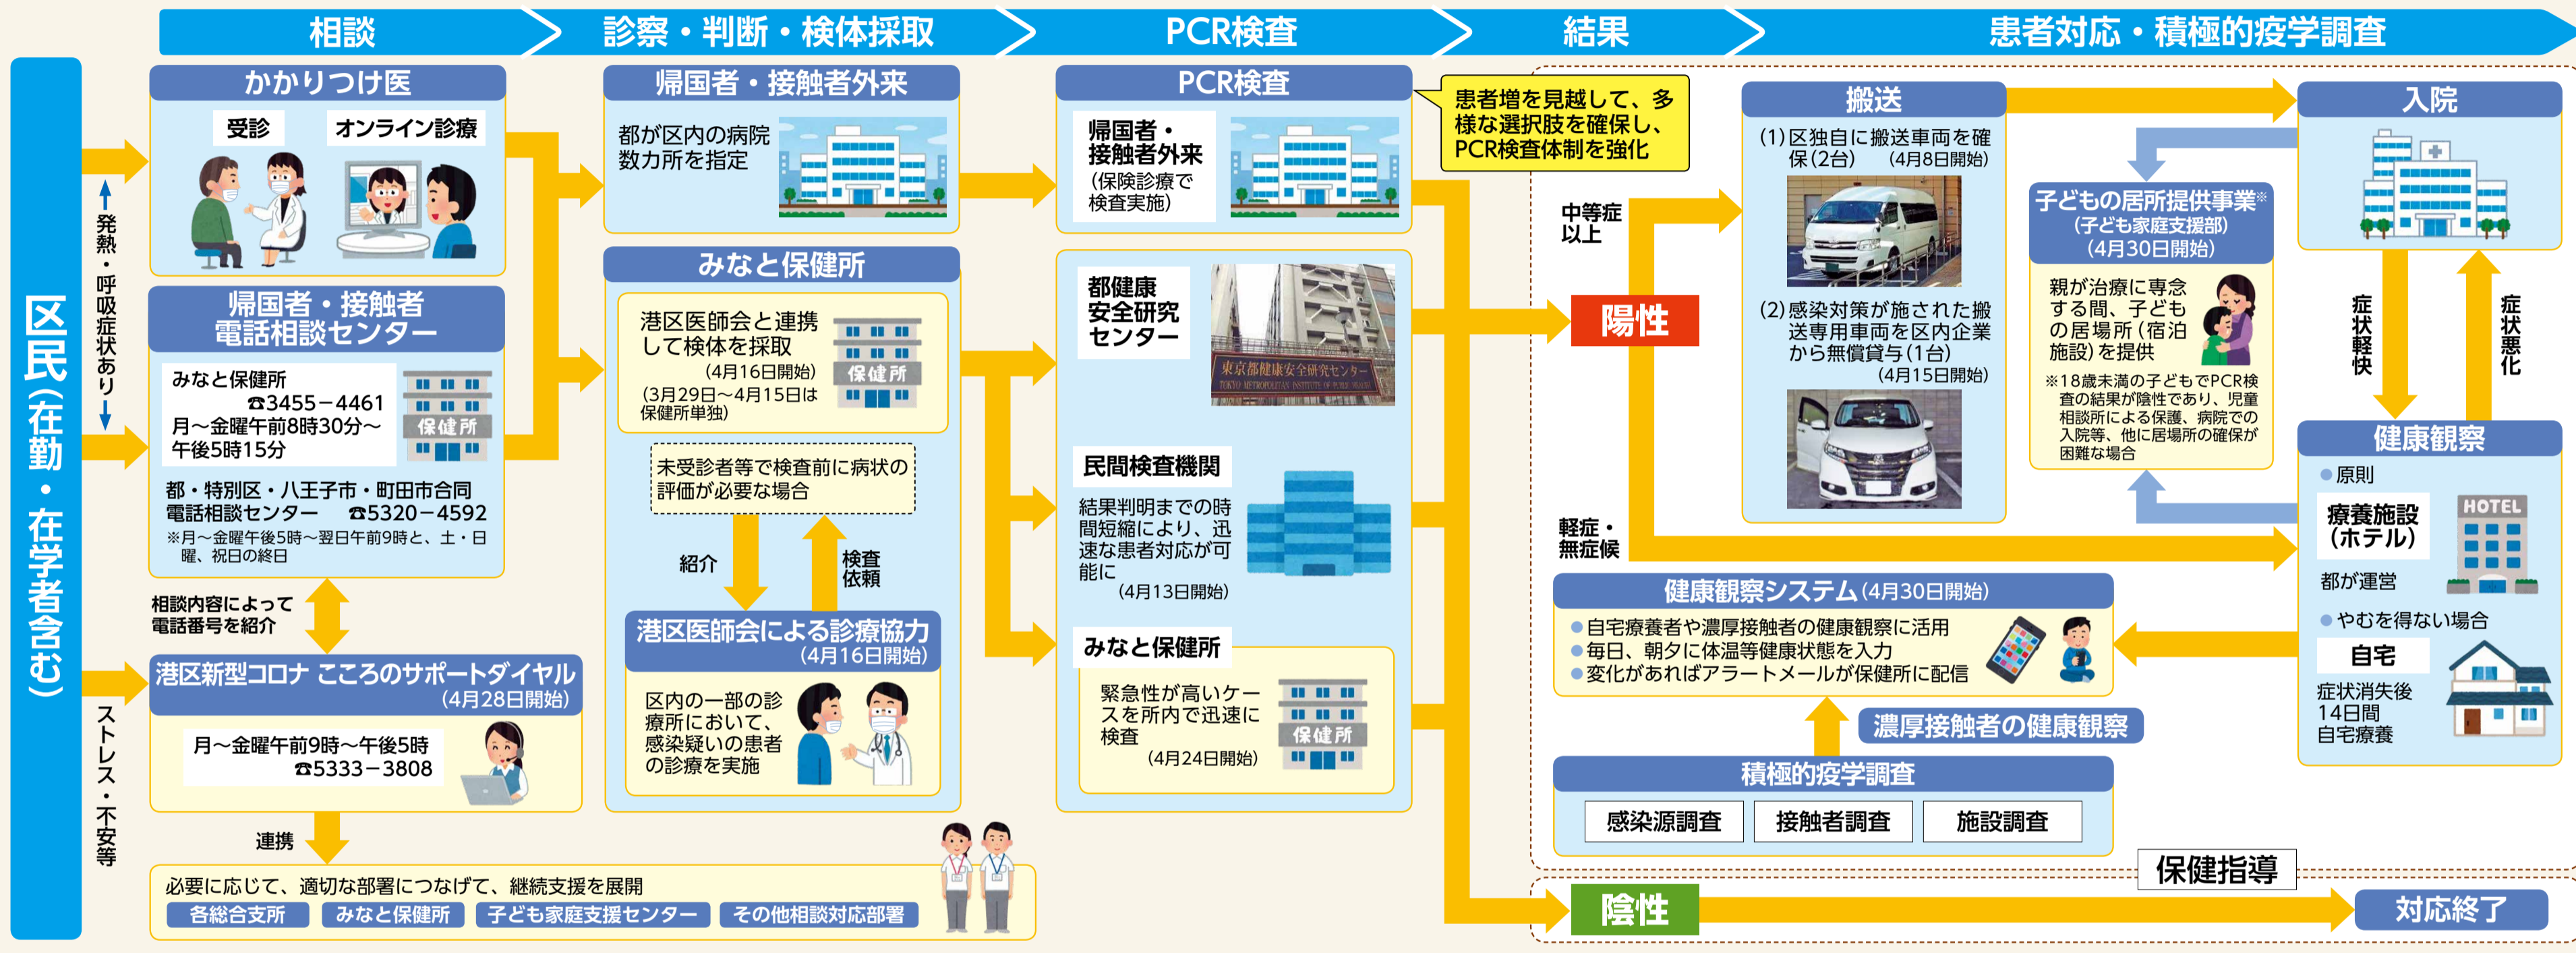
相談
診察・判断・検体採取
PCR検査
結果
患者対応・積極的疫学調査

区民(在勤・在学者含む)

発熱・呼吸症状あり

ストレス・不安等

かかりつけ医
受診
オンライン診療

帰国者・接触者電話相談センター
みなと保健所
☎3455−4461
月〜金曜午前8時30分〜午後5時15分
保健所
都・特別区・八王子市・町田市合同電話相談センター ☎5320−4592
※月〜金曜午後5時〜翌日午前9時と、土・日曜、祝日の終日

相談内容によって電話番号を紹介

港区新型コロナ こころのサポートダイヤル(4月28日開始)
月〜金曜午前9時〜午後5時
☎5333−3808

連携

必要に応じて、適切な部署につなげて、継続支援を展開
各総合支所
みなと保健所
子ども家庭支援センター
その他相談対応部署

帰国者・接触者外来
都が区内の病院数カ所を指定

みなと保健所
港区医師会と連携して検体を採取
(4月16日開始)
(3月29日〜4月15日は保健所単独)
保健所

未受診者等で検査前に病状の評価が必要な場合

紹介
検査依頼

港区医師会による診療協力(4月16日開始)
区内の一部の診療所において、感染疑いの患者の診療を実施

PCR検査
帰国者・接触者外来
(保険診療で検査実施)

都健康安全研究センター
東京都健康安全研究センター
TOKYO METROPOLITAN INSTITUTE OF PUBLIC HEALTH

民間検査機関
結果判明までの時間短縮により、迅速な患者対応が可能に
(4月13日開始)

みなと保健所
緊急性が高いケースを所内で迅速に検査
(4月24日開始)
保健所

患者増を見越して、多様な選択肢を確保し、PCR検査体制を強化

中等症以上
陽性
軽症・無症候
陰性

搬送
(1)区独自に搬送車両を確保(2台) (4月8日開始)
(2)感染対策が施された搬送専用車両を区内企業から無償貸与(1台)
(4月15日開始)

入院

子どもの居所提供事業※
(子ども家庭支援部)
(4月30日開始)
親が治療に専念する間、子どもの居場所(宿泊施設)を提供
※18歳未満の子どもでPCR検査の結果が陰性であり、児童相談所による保護、病院での入院等、他に居場所の確保が困難な場合

症状軽快
症状悪化

健康観察
●原則
療養施設(ホテル)
HOTEL
都が運営
●やむを得ない場合
自宅
症状消失後14日間自宅療養

健康観察システム(4月30日開始)
●自宅療養者や濃厚接触者の健康観察に活用
●毎日、朝夕に体温等健康状態を入力
●変化があればアラートメールが保健所に配信

濃厚接触者の健康観察

積極的疫学調査
感染源調査
接触者調査
施設調査

保健指導

対応終了